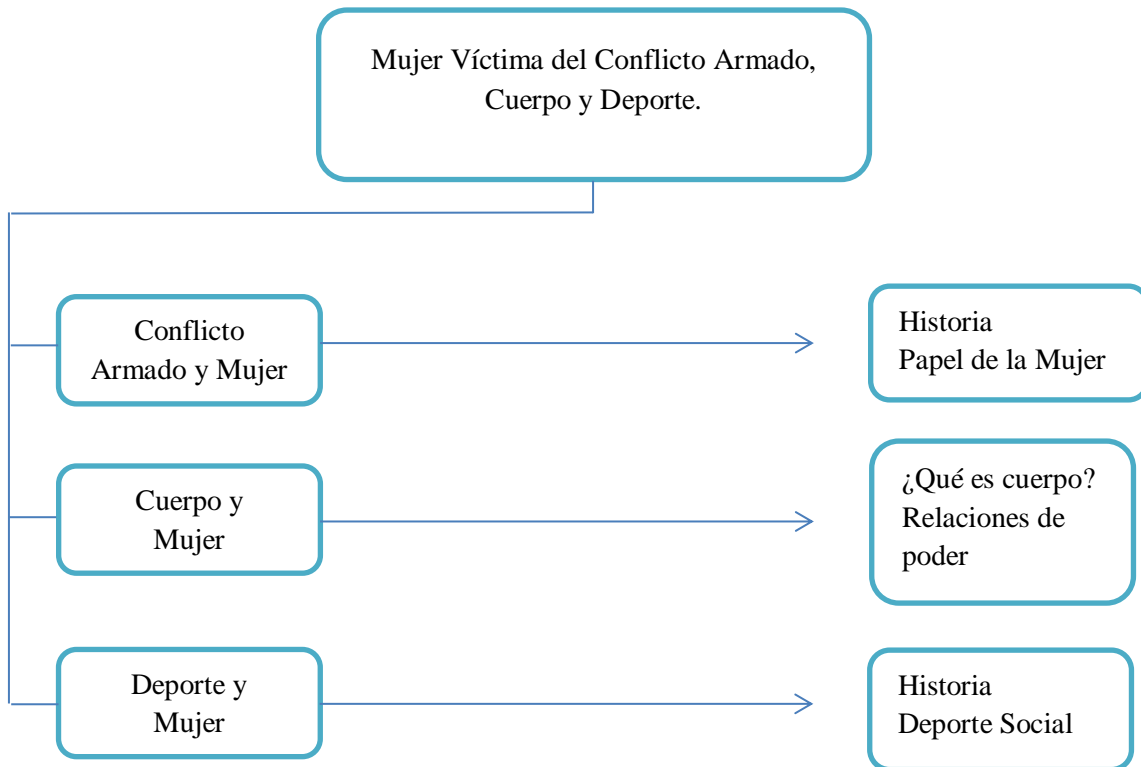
Mujer Víctima del Conflicto Armado, Cuerpo y Deporte.

Conflicto Armado y Mujer

Historia
Papel de la Mujer

Cuerpo y Mujer

¿Qué es cuerpo?
Relaciones de poder

Deporte y Mujer

Historia
Deporte Social